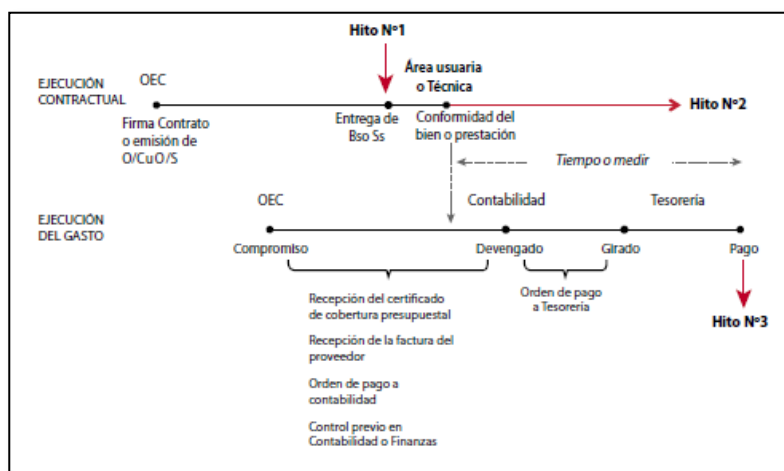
Hito N°1

EJECUCIÓN CONTRACTUAL

OEC

Área usuaria o Técnica

Hito N°2

Firma Contrato o emisión de O/C u O/S

Entrega de Bs o Ss

Conformidad del bien o prestación

Tiempo o medir

EJECUCIÓN DEL GASTO

OEC

Contabilidad

Tesorería

Compromiso

Devengado

Girado

Pago

Recepción del certificado de cobertura presupuestal

Recepción de la factura del proveedor

Orden de pago a contabilidad

Control previo en Contabilidad o Finanzas

Orden de pago a Tesorería

Hito N°3